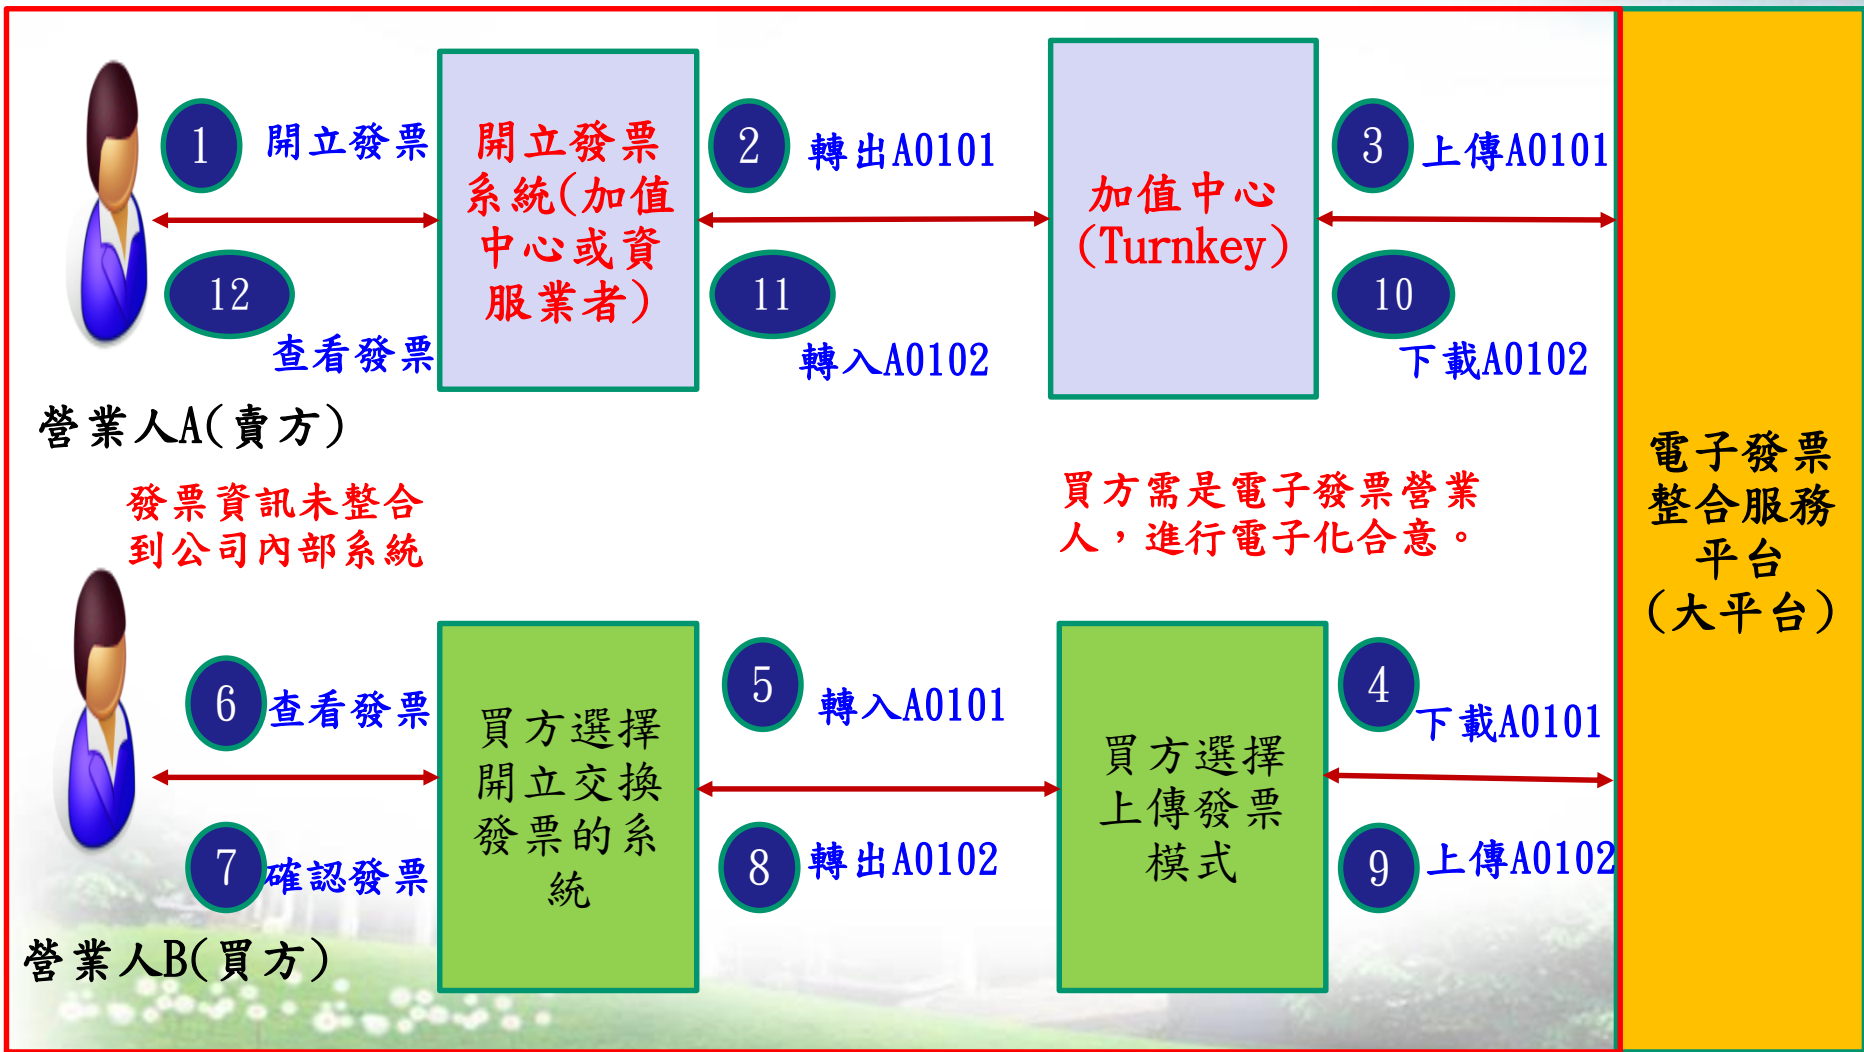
1 開立發票

12 查看發票

開立發票系統(加值中心或資服業者)

2 轉出A0101

11 轉入A0102

加值中心(Turnkey)

3 上傳A0101

10 下載A0102

電子發票整合服務平台(大平台)

營業人A(賣方)

發票資訊未整合到公司內部系統

買方需是電子發票營業人，進行電子化合意。

6 查看發票

7 確認發票

買方選擇開立交換發票的系統

5 轉入A0101

8 轉出A0102

買方選擇上傳發票模式

4 下載A0101

9 上傳A0102

營業人B(買方)